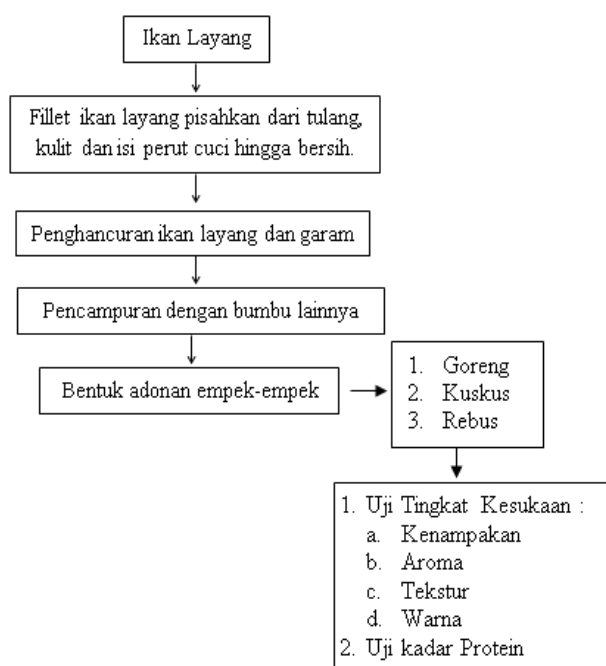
Ikan Layang

Fillet ikan layang pisahkan dari tulang, kulit dan isi perut cuci hingga bersih.

Penghancuran ikan layang dan garam

Pencampuran dengan bumbu lainnya

Bentuk adonan empek-empek

1. Goreng
2. Kuskus
3. Rebus

1. Uji Tingkat Kesukaan :
a. Kenampakan
b. Aroma
c. Tekstur
d. Warna
2. Uji kadar Protein